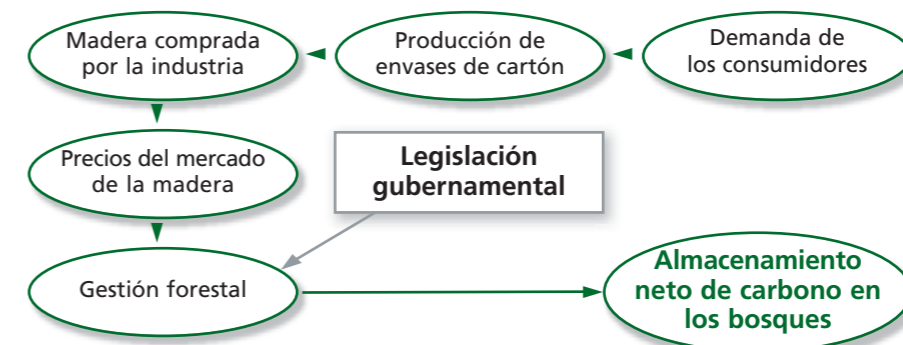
Demanda de los consumidores

Producción de envases de cartón

Madera comprada por la industria

Precios del mercado de la madera

Legislación gubernamental

Gestión forestal

Almacenamiento neto de carbono en los bosques